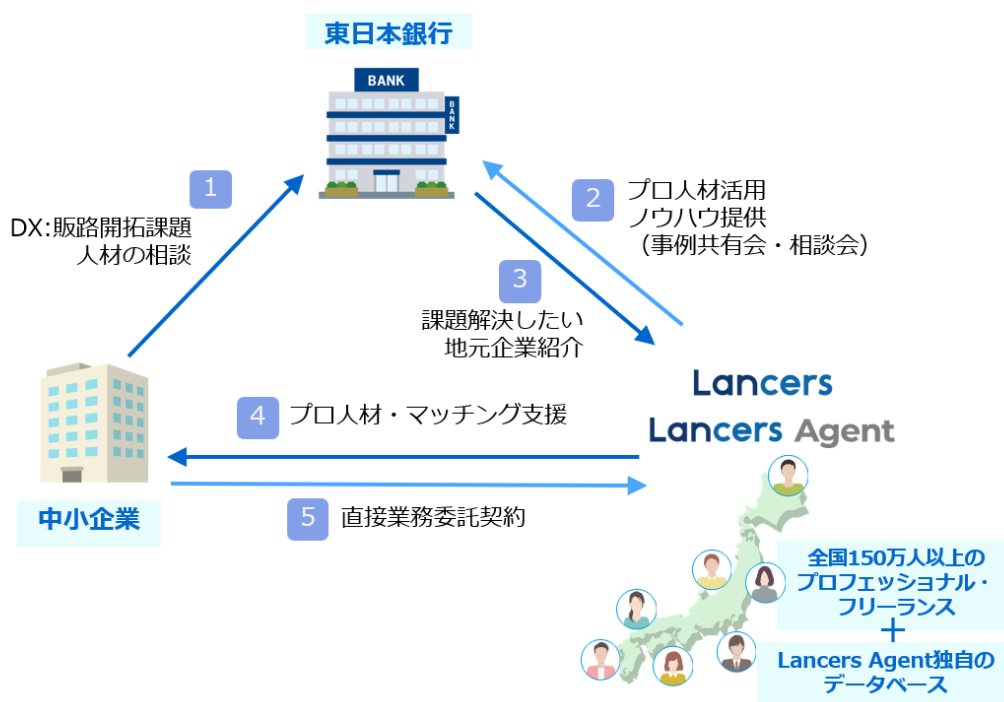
東日本銀行

BANK

BANK

1

DX:販路開拓課題
人材の相談

2

プロ人材活用
ノウハウ提供
（事例共有会・相談会）

3

課題解決したい
地元企業紹介

Lancers

Lancers Agent

4

プロ人材・マッチング支援

中小企業

5

直接業務委託契約

全国150万人以上の
プロフェッショナル・
フリーランス
＋
Lancers Agent独自の
データベース